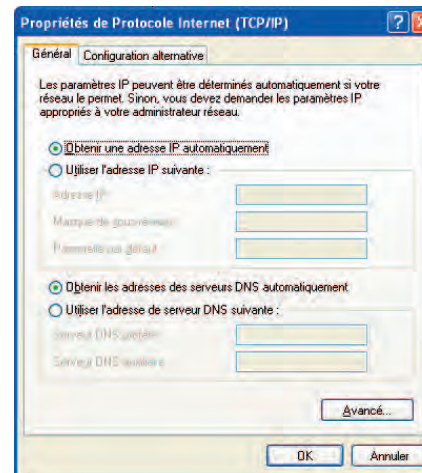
Propriétés de Protocole Internet (TCP/IP)

Général | Configuration alternative

Les paramètres IP peuvent être déterminés automatiquement si votre réseau le permet. Sinon, vous devez demander les paramètres IP appropriés à votre administrateur réseau.

Obtenir une adresse IP automatiquement
Utiliser l'adresse IP suivante :
Adresse IP :
Masque de sous-réseau :
Passerelle par défaut :

Obtenir les adresses des serveurs DNS automatiquement
Utiliser l'adresse de serveur DNS suivante :
Serveur DNS préféré :
Serveur DNS auxiliaire :

Avancé...

OK | Annuler